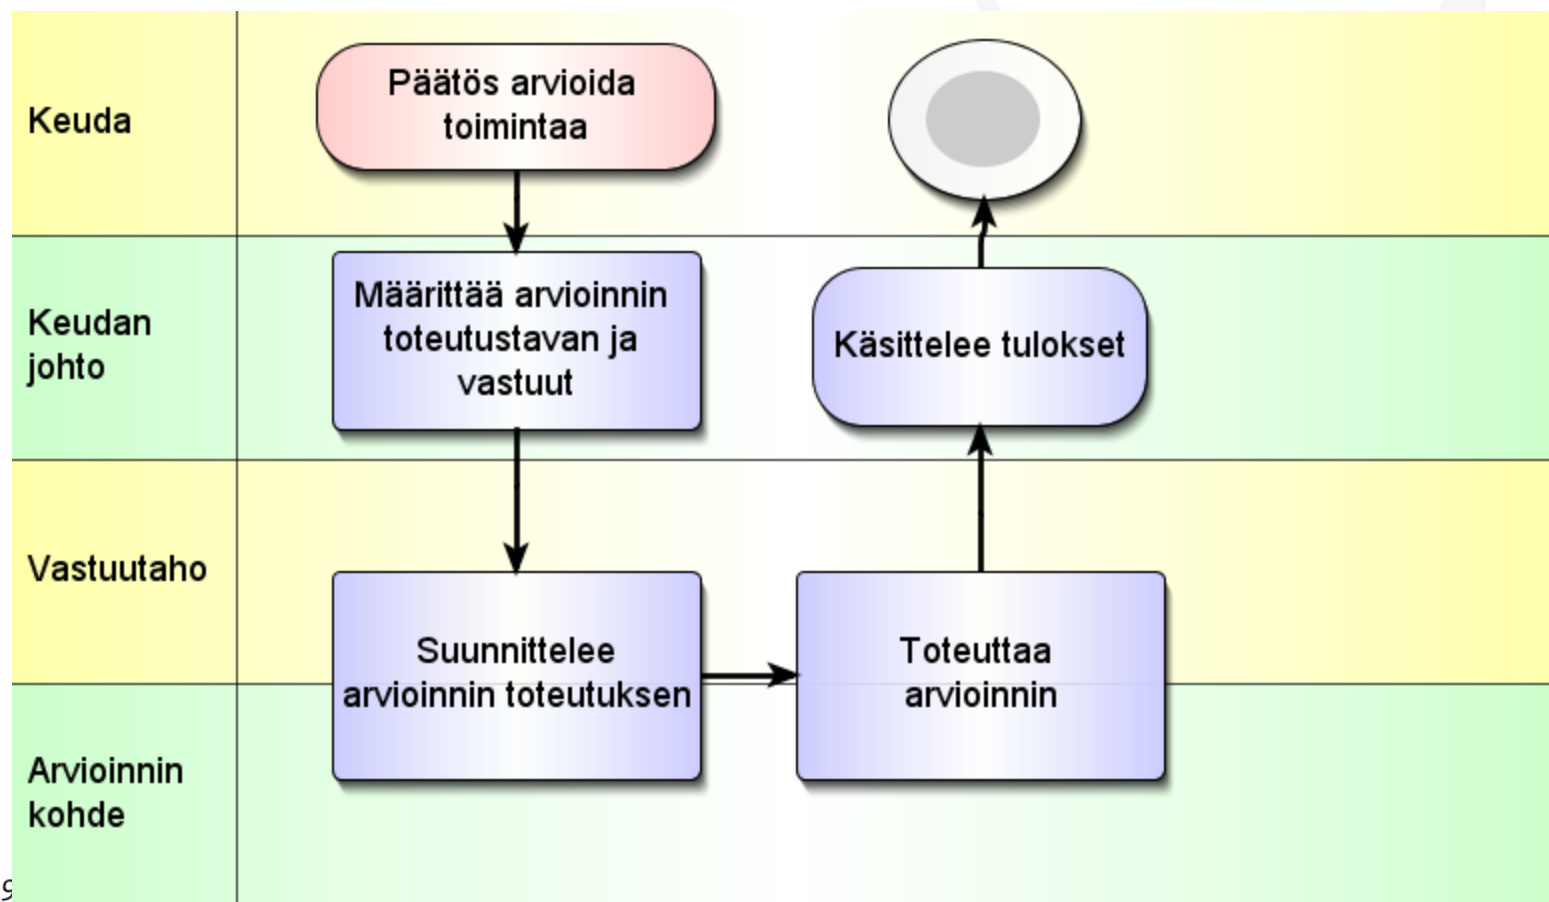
Keuda

Päätös arvioida toimintaa

Keudan johto

Määrittää arvioinnin toteutustavan ja vastuut

Käsittelee tulokset

Vastuutaho

Suunnittelee arvioinnin toteutuksen

Toteuttaa arvioinnin

Arvioinnin kohde

9